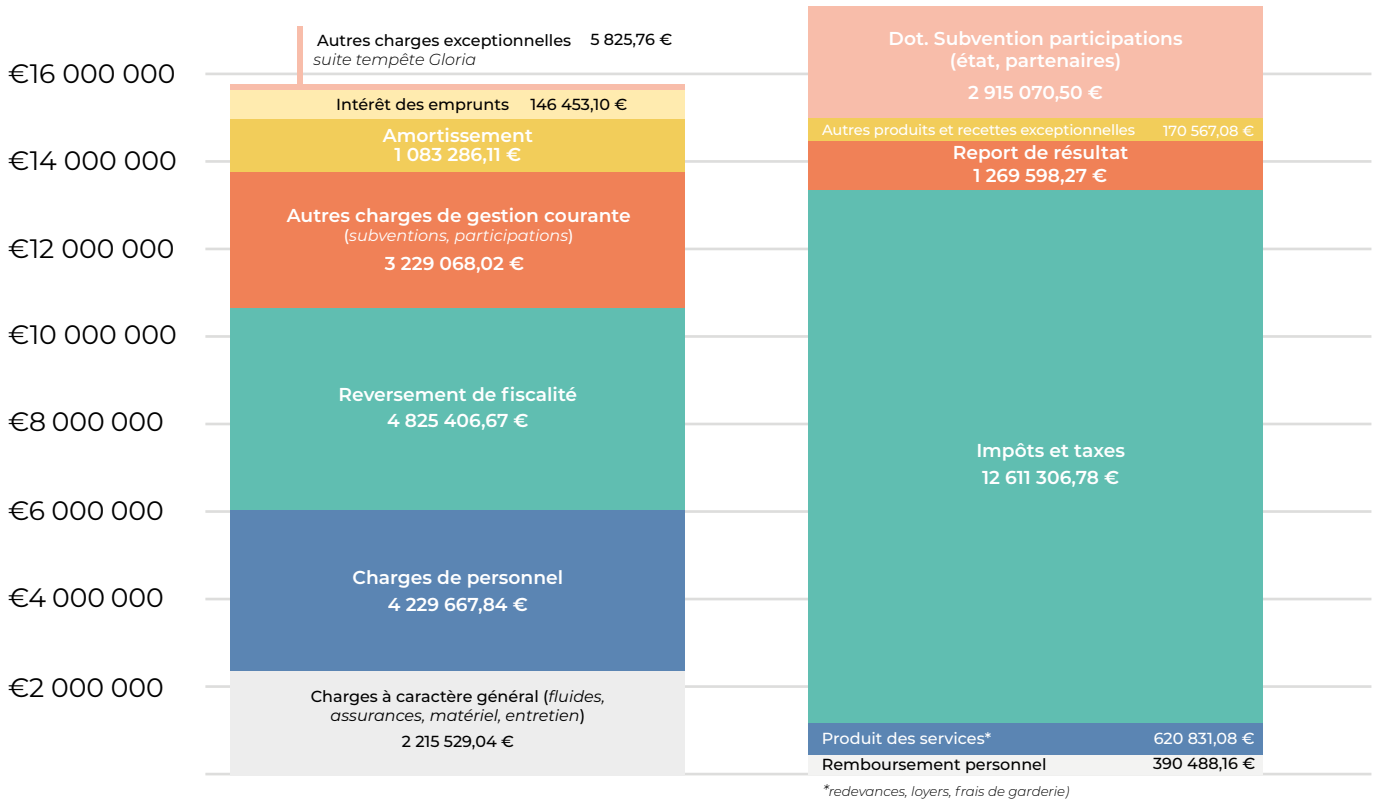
€16 000 000
€14 000 000
€12 000 000
€10 000 000
€8 000 000
€6 000 000
€4 000 000
€2 000 000

Autres charges exceptionnelles 5 825,76 €
suite tempête Gloria

Intérêt des emprunts 146 453,10 €

Amortissement
1 083 286,11 €

Autres charges de gestion courante
(subventions, participations)
3 229 068,02 €

Reversement de fiscalité
4 825 406,67 €

Charges de personnel
4 229 667,84 €

Charges à caractère général (fluides, assurances, matériel, entretien)
2 215 529,04 €

Dot. Subvention participations
(état, partenaires)
2 915 070,50 €

Autres produits et recettes exceptionnelles 170 567,08 €

Report de résultat
1 269 598,27 €

Impôts et taxes
12 611 306,78 €

Produit des services* 620 831,08 €

Remboursement personnel 390 488,16 €

*redevances, loyers, frais de garderie)